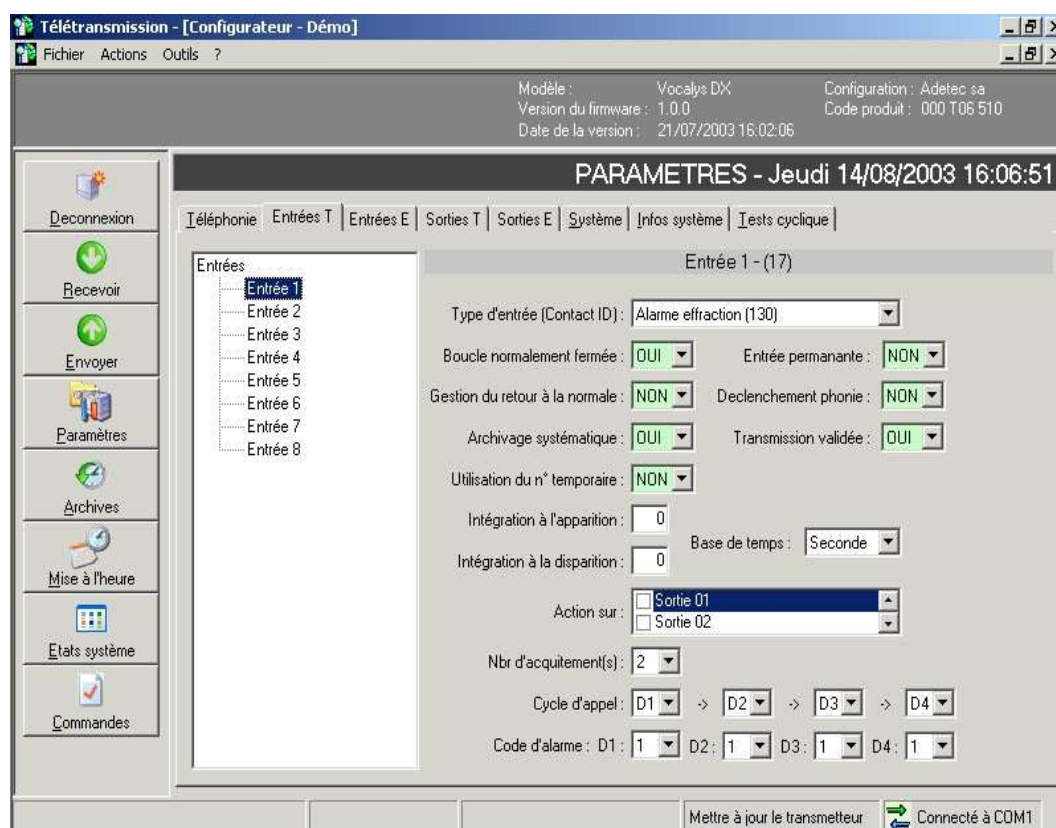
Télétransmission - [Configurateur - Démo]
Fichier Actions Outils ?

Modèle : Vocalys DX
Version du firmware : 1.0.0
Date de la version : 21/07/2003 16:02:06
Configuration : Adetec sa
Code produit : 000 T06 510

PARAMETRES - Jeudi 14/08/2003 16:06:51

Deconnexion
Recevoir
Envoyer
Paramètres
Archives
Mise à l'heure
Etats système
Commandes

Téléphonie | Entrées T | Entrées E | Sorties T | Sorties E | Système | Infos système | Tests cyclique

Entrées
Entrée 1
Entrée 2
Entrée 3
Entrée 4
Entrée 5
Entrée 6
Entrée 7
Entrée 8

Entrée 1 - (17)

Type d'entrée (Contact ID) : Alarme effraction (130)
Boucle normalement fermée : OUI
Entrée permanante : NON
Gestion du retour à la normale : NON
Declenchement phonie : NON
Archivage systématique : OUI
Transmission validée : OUI
Utilisation du n° temporaire : NON
Intégration à l'apparition : 0
Intégration à la disparition : 0
Base de temps : Seconde
Action sur : Sortie 01
Sortie 02
Nbr d'acquitement(s) : 2
Cycle d'appel : D1 -> D2 -> D3 -> D4
Code d'alarme : D1 : 1 D2 : 1 D3 : 1 D4 : 1

Mettre à jour le transmetteur
Connecté à COM1